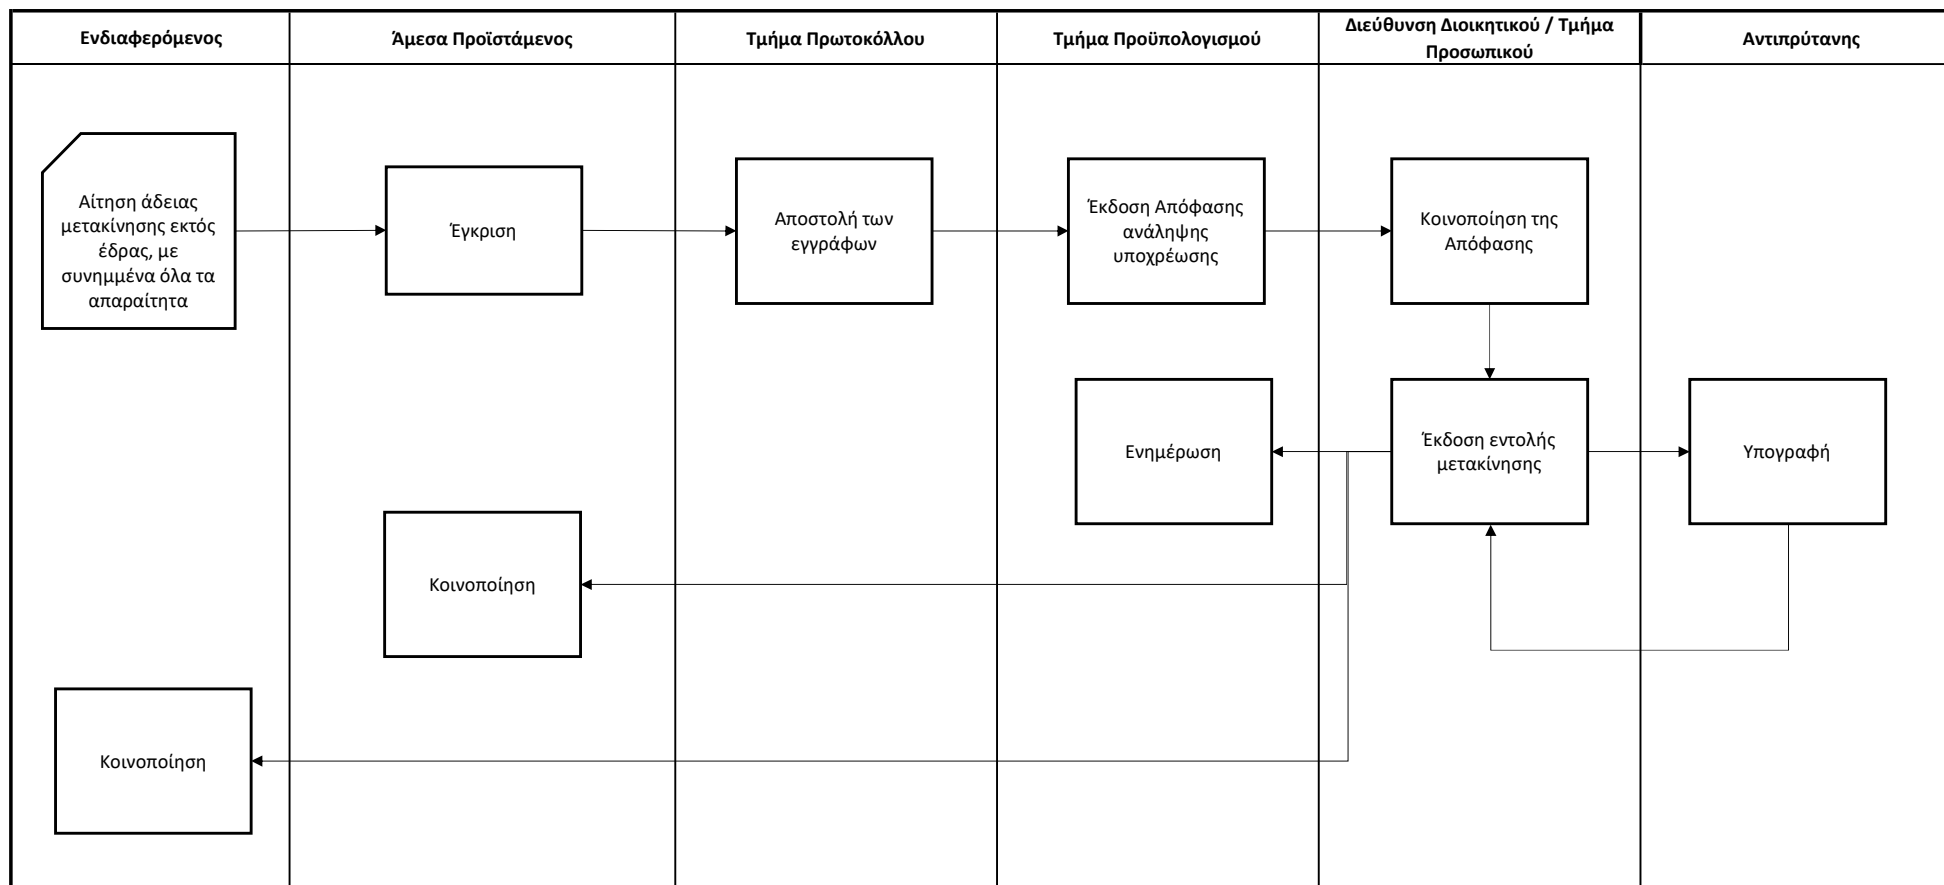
Ενδιαφερόμενος

Άμεσα Προϊστάμενος

Τμήμα Πρωτοκόλλου

Τμήμα Προϋπολογισμού

Διεύθυνση Διοικητικού / Τμήμα Προσωπικού

Αντιπρύτανης

Αίτηση άδειας μετακίνησης εκτός έδρας, με συνημμένα όλα τα απαραίτητα

Έγκριση

Αποστολή των εγγράφων

Έκδοση Απόφασης ανάληψης υποχρέωσης

Κοινοποίηση της Απόφασης

Ενημέρωση

Έκδοση εντολής μετακίνησης

Υπογραφή

Κοινοποίηση

Κοινοποίηση